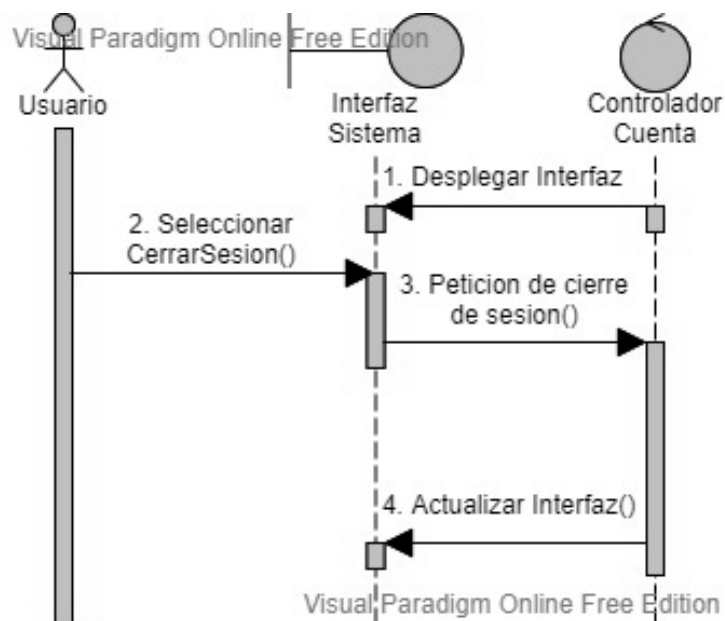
Visual Paradigm Online Free Edition

Usuario

Interfaz Sistema

Controlador Cuenta

1. Desplegar Interfaz

2. Seleccionar CerrarSesion()

3. Peticion de cierre de sesion()

4. Actualizar Interfaz()

Visual Paradigm Online Free Edition